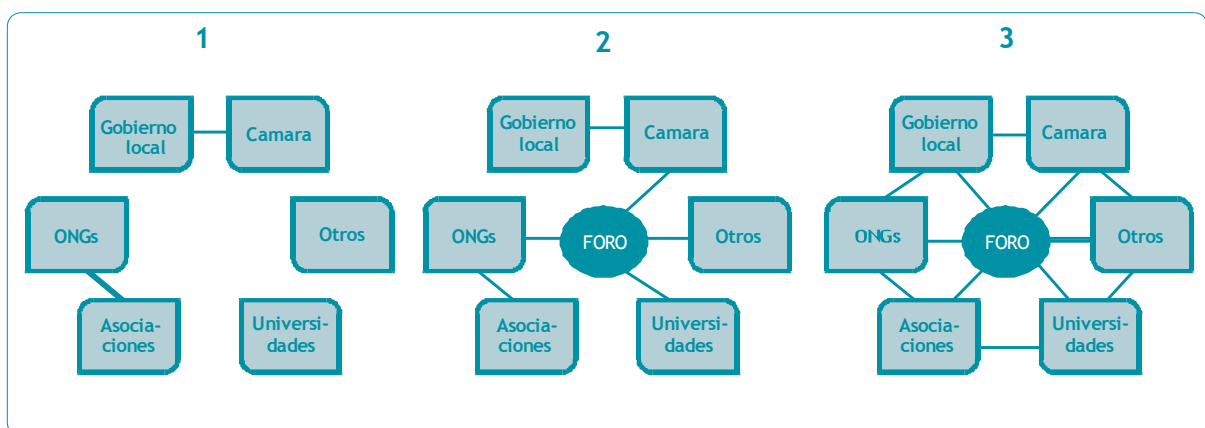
1

Gobierno local

Camara

ONGs

Otros

Asociaciones

Universidades

2

Gobierno local

Camara

ONGs

FORO

Otros

Asociaciones

Universidades

3

Gobierno local

Camara

ONGs

FORO

Otros

Asociaciones

Universidades